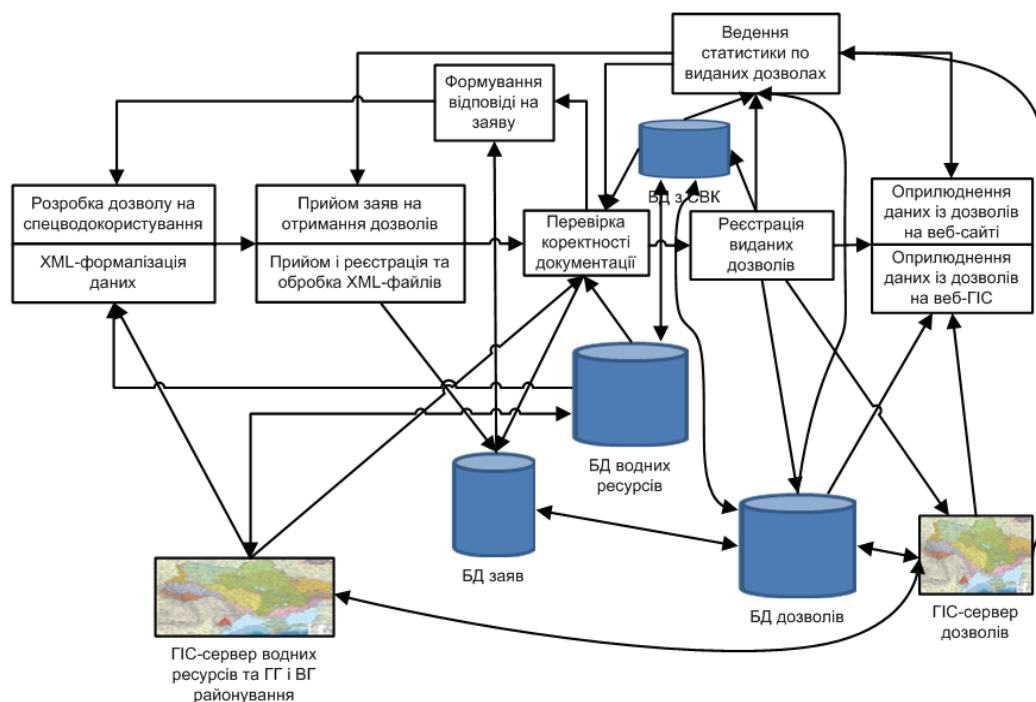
Ведення статистики по виданих дозволах

Формування відповіді на заяву

БД з СВК

Розробка дозволу на спецводокористування

XML-формалізація даних

Прийом заяв на отримання дозволів

Прийом і реєстрація та обробка XML-файлів

Перевірка коректності документації

Реєстрація виданих дозволів

Оприлюднення даних із дозволів на веб-сайті

Оприлюднення даних із дозволів на веб-ГІС

БД водних ресурсів

БД заяв

БД дозволів

ГІС-сервер водних ресурсів та ГГ і ВГ районування

ГІС-сервер дозволів